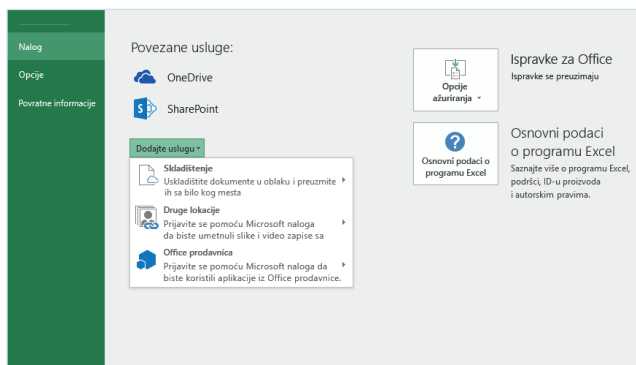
Nalog

Opcije

Povratne informacije

Povezane usluge:

OneDrive

SharePoint

Dodajte uslugu

Skladištenje
Uskladištite dokumente u oblaku i preuzmite ih sa bilo kog mesta

Druge lokacije
Prijavite se pomoću Microsoft naloga da biste umetnuli slike i video zapise sa

Office prodavnica
Prijavite se pomoću Microsoft naloga da biste koristili aplikacije iz Office prodavnice.

Opcije ažuriranja

Ispravke za Office
Ispravke se preuzimaju

Osnovni podaci o programu Excel

Osnovni podaci o programu Excel
Saznajte više o programu Excel, podršci, ID-u proizvoda i autorskim pravima.